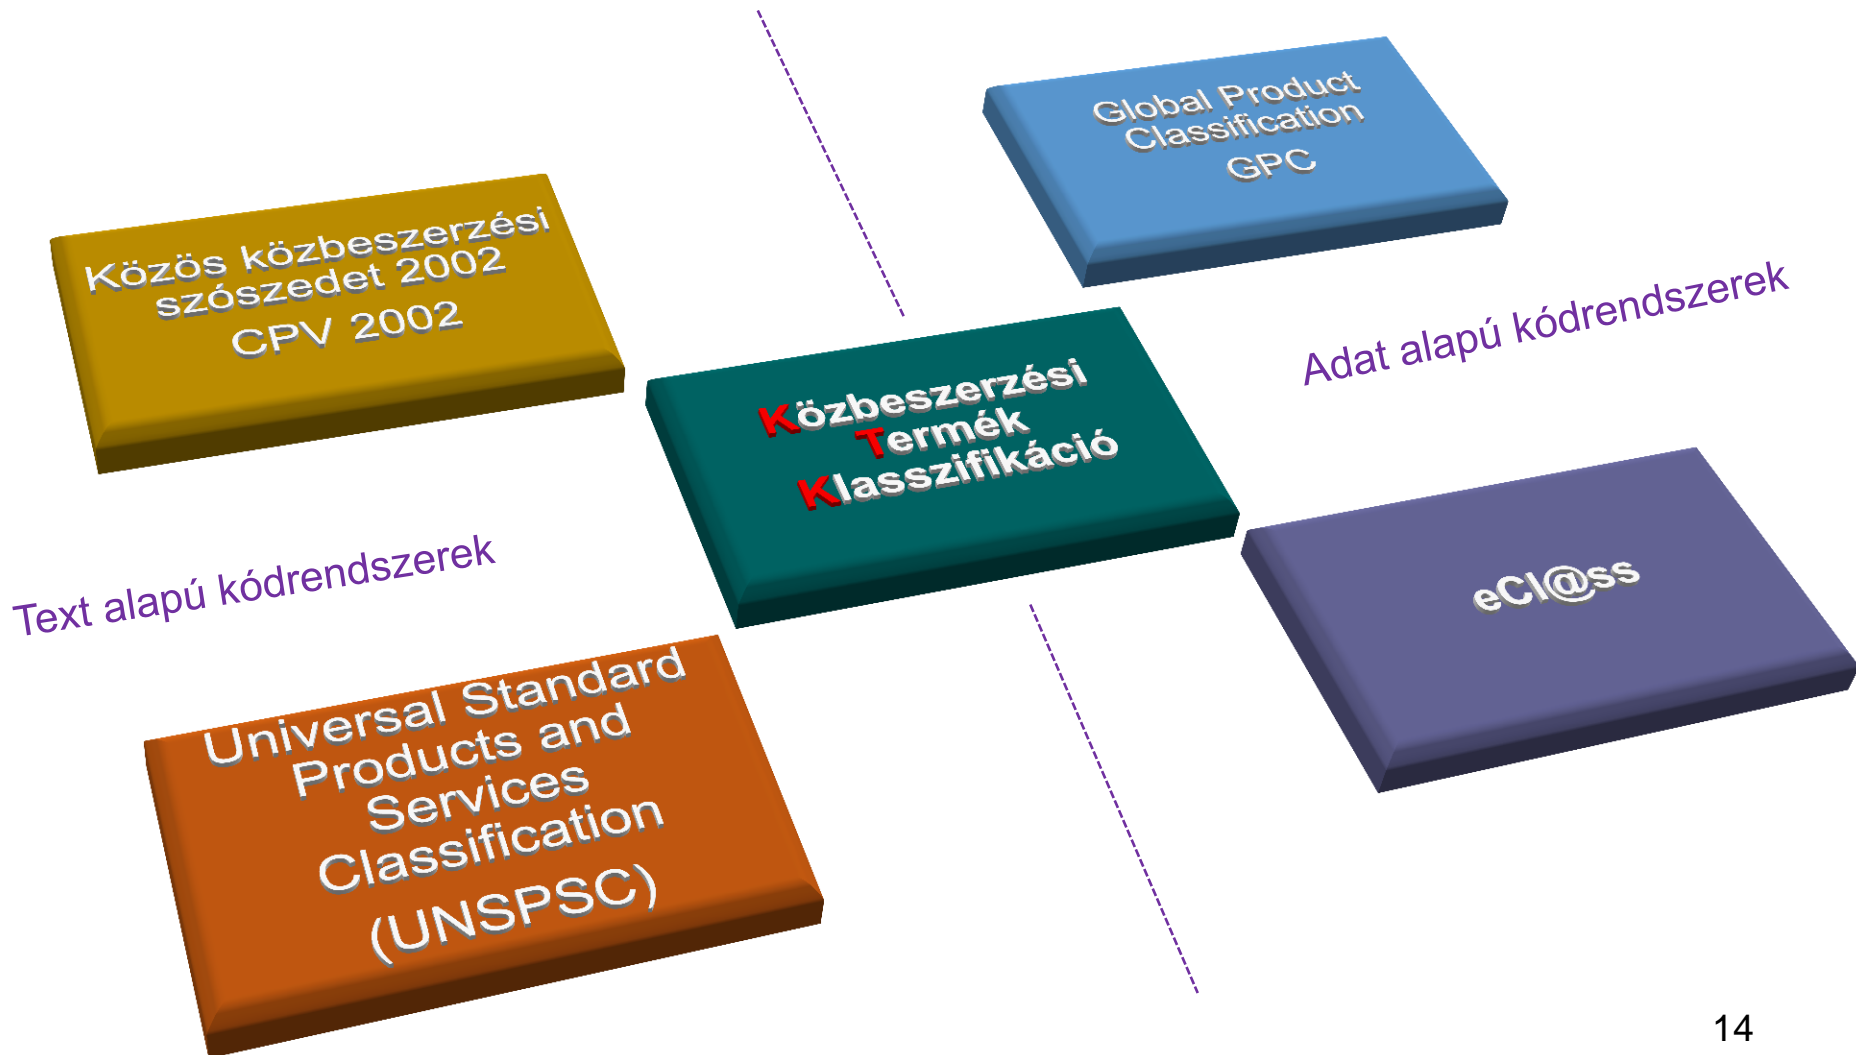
Global Product Classification GPC

Közös közbeszerzési szószedet 2002 CPV 2002

Adat alapú kódrendszerek

Közbeszerzési Termék Klasszifikáció

Text alapú kódrendszerek

eCl@ss

Universal Standard Products and Services Classification (UNSPSC)

14